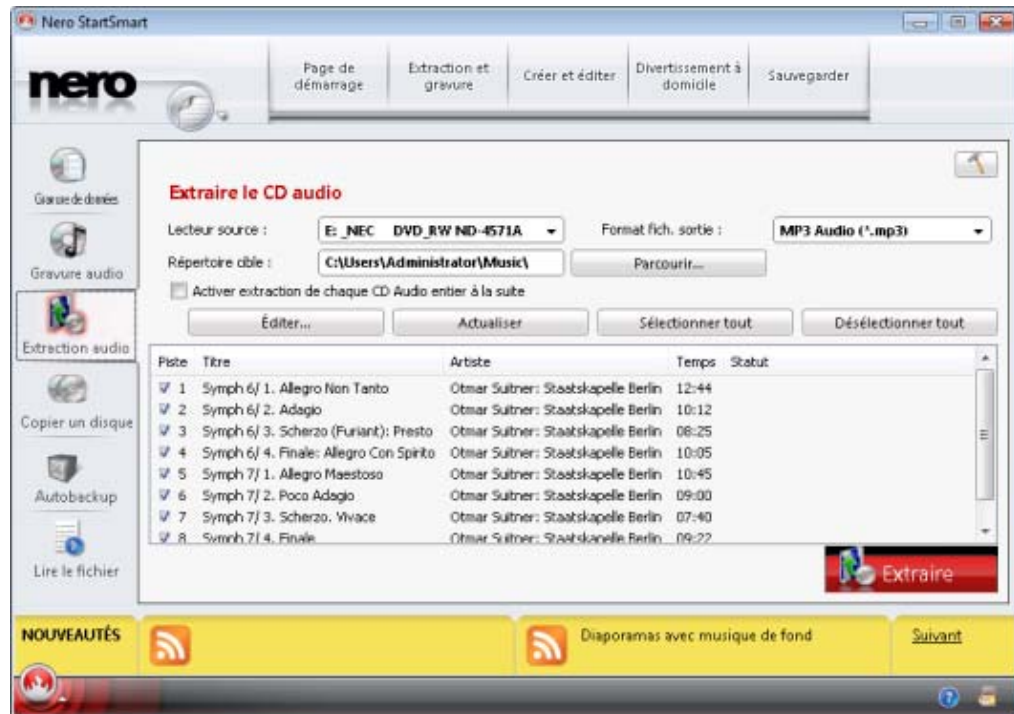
Nero StartSmart

nero

Page de démarrage | Extraction et gravure | Créer et éditer | Divertissement à domicile | Sauvegarder

Gravure de données
Gravure audio
Extraction audio
Copier un disque
Autobackup
Lire le fichier

Extraire le CD audio

Lecteur source : E: _NEC DVD_RW ND-4571A
Format fich. sortie : MP3 Audio (*.mp3)
Répertoire cible : C:\Users\Administrator\Music\
Parcourir...
Activer extraction de chaque CD Audio entier à la suite

Éditer... | Actualiser | Sélectionner tout | Désélectionner tout

| Piste | Titre | Artiste | Temps | Statut |
|---|---|---|---|---|
| 1 | Symph 6/ 1. Allegro Non Tanto | Otmar Suitner: Staatskapelle Berlin | 12:44 | |
| 2 | Symph 6/ 2. Adagio | Otmar Suitner: Staatskapelle Berlin | 10:12 | |
| 3 | Symph 6/ 3. Scherzo (Furiant): Presto | Otmar Suitner: Staatskapelle Berlin | 08:25 | |
| 4 | Symph 6/ 4. Finale: Allegro Con Spirito | Otmar Suitner: Staatskapelle Berlin | 10:05 | |
| 5 | Symph 7/ 1. Allegro Maestoso | Otmar Suitner: Staatskapelle Berlin | 10:45 | |
| 6 | Symph 7/ 2. Poco Adagio | Otmar Suitner: Staatskapelle Berlin | 09:00 | |
| 7 | Symph 7/ 3. Scherzo. Vivace | Otmar Suitner: Staatskapelle Berlin | 07:40 | |
| 8 | Symph 7/ 4. Finale | Otmar Suitner: Staatskapelle Berlin | 09:22 | |

Extraire

NOUVEAUTÉS
Diaporamas avec musique de fond
Suivant